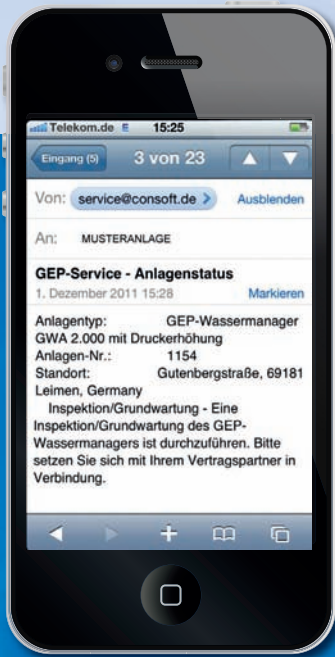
Telekom.de E 15:25

Eingang (5) 3 von 23

Von: service@consoft.de Ausblenden

An: MUSTERANLAGE

GEP-Service - Anlagenstatus

1. Dezember 2011 15:28 Markieren

Anlagentyp: GEP-Wassermanager GWA 2.000 mit Druckerhöhung
Anlagen-Nr.: 1154
Standort: Gutenbergstraße, 69181 Leimen, Germany
Inspektion/Grundwartung - Eine Inspektion/Grundwartung des GEP-Wassermanagers ist durchzuführen. Bitte setzen Sie sich mit Ihrem Vertragspartner in Verbindung.